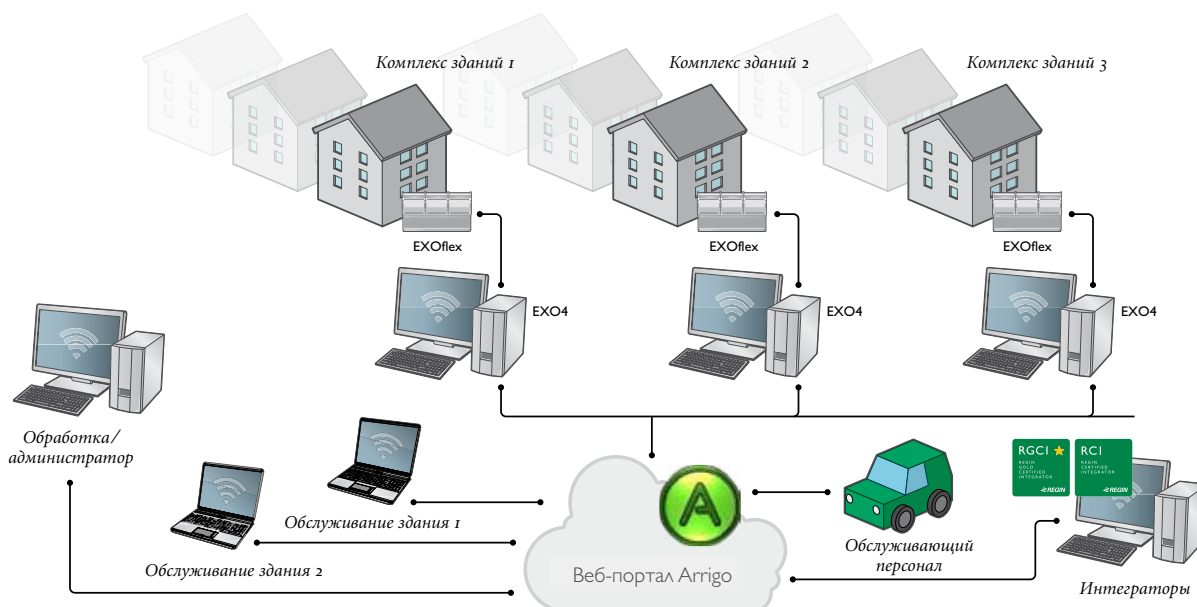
Комплекс зданий 1

Комплекс зданий 2

Комплекс зданий 3

EXOflex

EXOflex

EXOflex

EXO4

EXO4

EXO4

Обработка/ администратор

RGCI
REGIN GOLD CERTIFIED INTEGRATOR
REGIN

RCI
REGIN CERTIFIED INTEGRATOR
REGIN

Обслуживание здания 1

Обслуживание здания 2

Обслуживающий персонал

Веб-портал Arrigo

Интеграторы